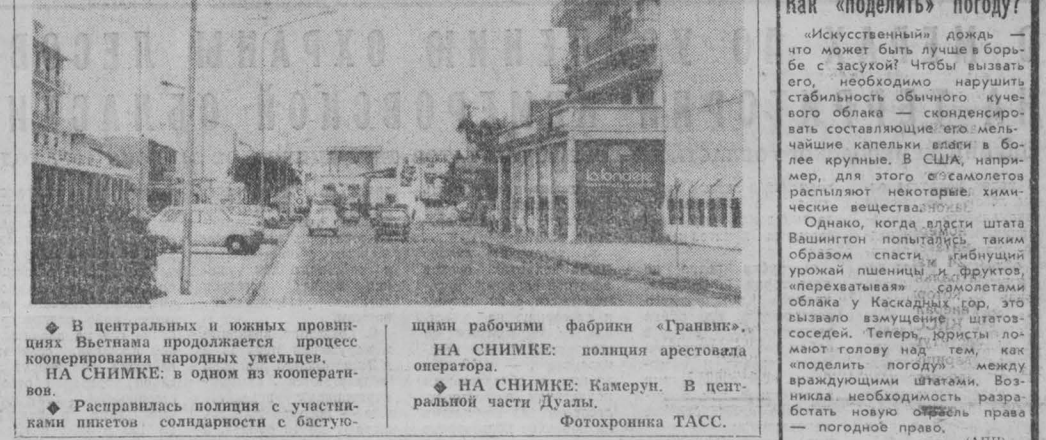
Как «поделить» погоду?

«Искусственный» дождь — что может быть лучше в борьбе с засухой? Чтобы вызвать его, необходимо нарушить стабильность обычного кучевого облака — сконденсировать составляющие его мельчайшие капельки влаги в более крупные. В США, например, для этого с самолетов распыляют некоторые химические вещества.

Однако, когда власти штата Вашингтон попытались таким образом спасти гибнущий урожай пшеницы и фруктов, «перехватывая» самолетами облака у Каскадных гор, это вызвало возмущение штатов-соседей. Теперь юристы ломают голову над тем, как «поделить погоду» между враждующими штатами. Возникла необходимость разработать новую отрасль права — погодное право.

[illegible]

◆ В центральных и южных провинциях Вьетнама продолжается процесс кооперирования народных умельцев.

НА СНИМКЕ: в одном из кооперативов.

◆ Расправилась полиция с участниками пикетов солидарности с бастующими рабочими фабрики «Гранвик».

НА СНИМКЕ: полиция арестовала оператора.

◆ НА СНИМКЕ: Камерун. В центральной части Дуалы.

Фотохроника ТАСС.